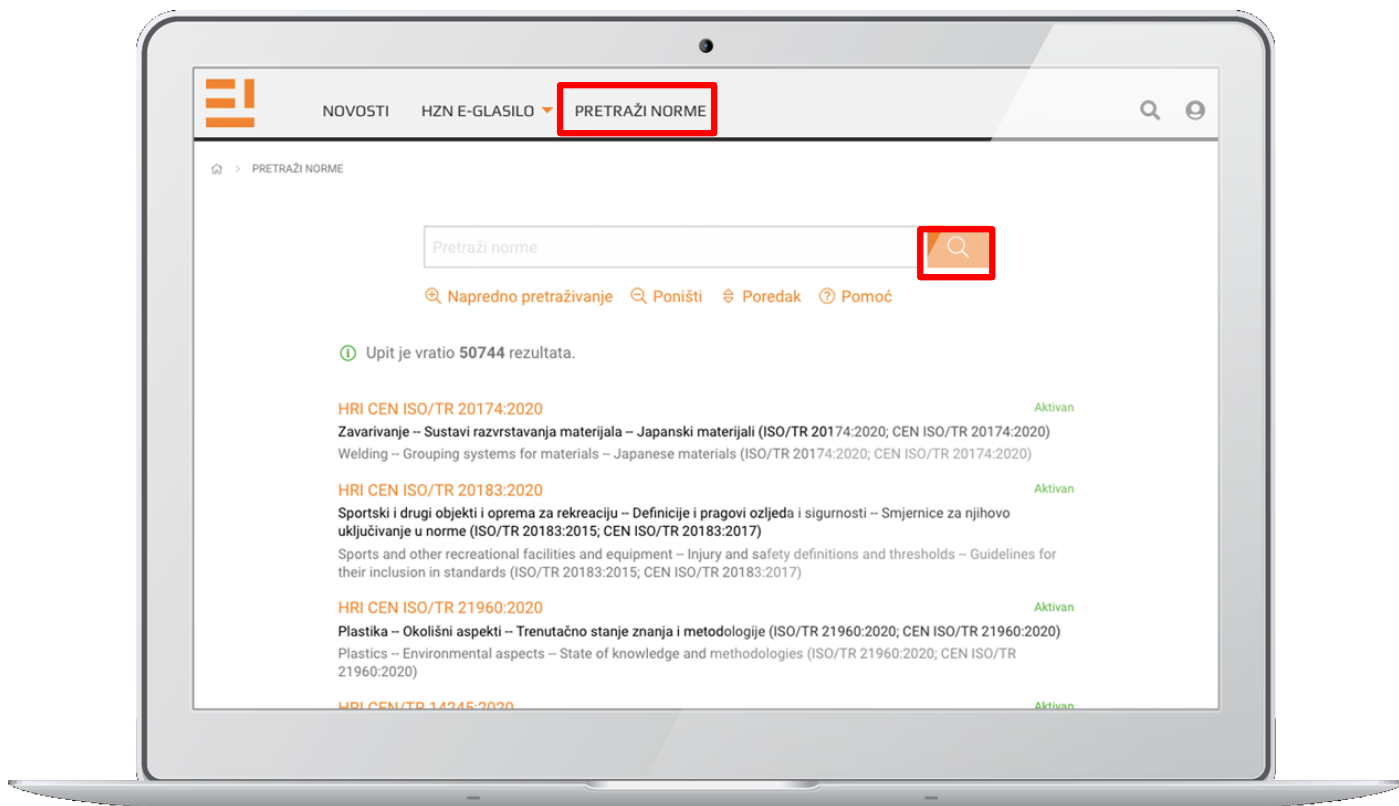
NOVOSTI HZN E-GLASILO PRETRAŽI NORME

PRETRAŽI NORME

Pretraži norme

Napredno pretraživanje Poništi Poredak Pomoć

Upit je vratio **50744** rezultata.

HRI CEN ISO/TR 20174:2020
Aktivan
Zavarivanje -- Sustavi razvrstavanja materijala -- Japanski materijali (ISO/TR 20174:2020; CEN ISO/TR 20174:2020)
Welding -- Grouping systems for materials -- Japanese materials (ISO/TR 20174:2020; CEN ISO/TR 20174:2020)

HRI CEN ISO/TR 20183:2020
Aktivan
Sportski i drugi objekti i oprema za rekreaciju -- Definicije i pragovi ozljeda i sigurnosti -- Smjernice za njihovo uključivanje u norme (ISO/TR 20183:2015; CEN ISO/TR 20183:2017)
Sports and other recreational facilities and equipment -- Injury and safety definitions and thresholds -- Guidelines for their inclusion in standards (ISO/TR 20183:2015; CEN ISO/TR 20183:2017)

HRI CEN ISO/TR 21960:2020
Aktivan
Plastika -- Okolišni aspekti -- Trenutačno stanje znanja i metodologije (ISO/TR 21960:2020; CEN ISO/TR 21960:2020)
Plastics -- Environmental aspects -- State of knowledge and methodologies (ISO/TR 21960:2020; CEN ISO/TR 21960:2020)

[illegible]
Aktivan